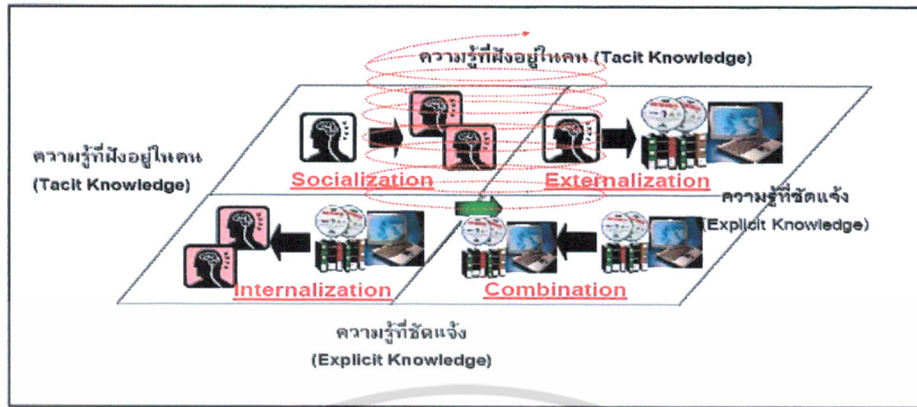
ความรู้ที่ฝังอยู่ในคน (Tacit Knowledge)

ความรู้ที่ฝังอยู่ในคน (Tacit Knowledge)

Socialization

Externalization

ความรู้ที่ชัดแจ้ง (Explicit Knowledge)

Internalization

Combination

ความรู้ที่ชัดแจ้ง (Explicit Knowledge)